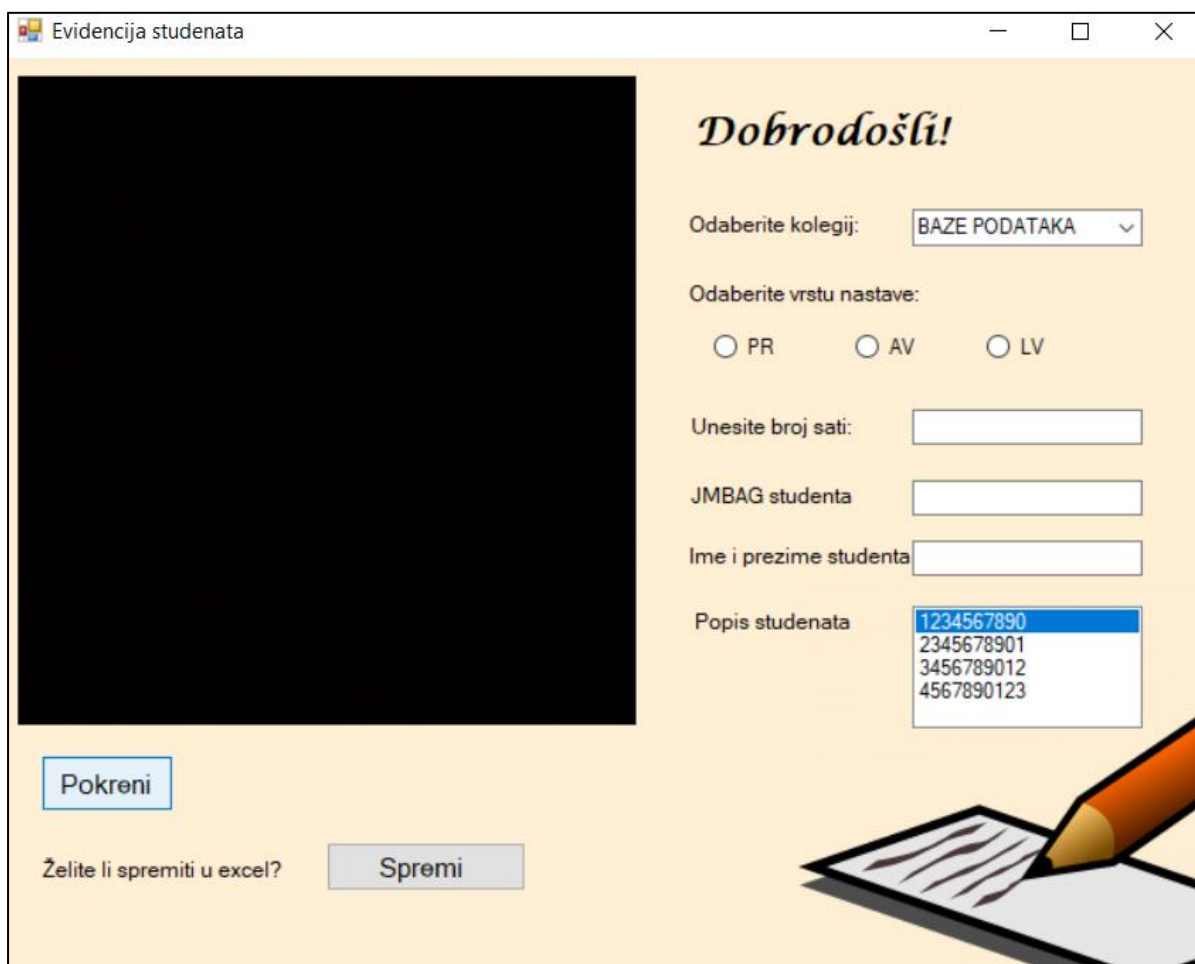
Evidencija studenata

Dobrodošli!

Odaberite kolegij: BAZE PODATAKA

Odaberite vrstu nastave:

PR AV LV

Unesite broj sati:

JMBAG studenta

Ime i prezime studenta

Popis studenata
1234567890
2345678901
3456789012
4567890123

Pokreni

Želite li spremiti u excel? Spremi